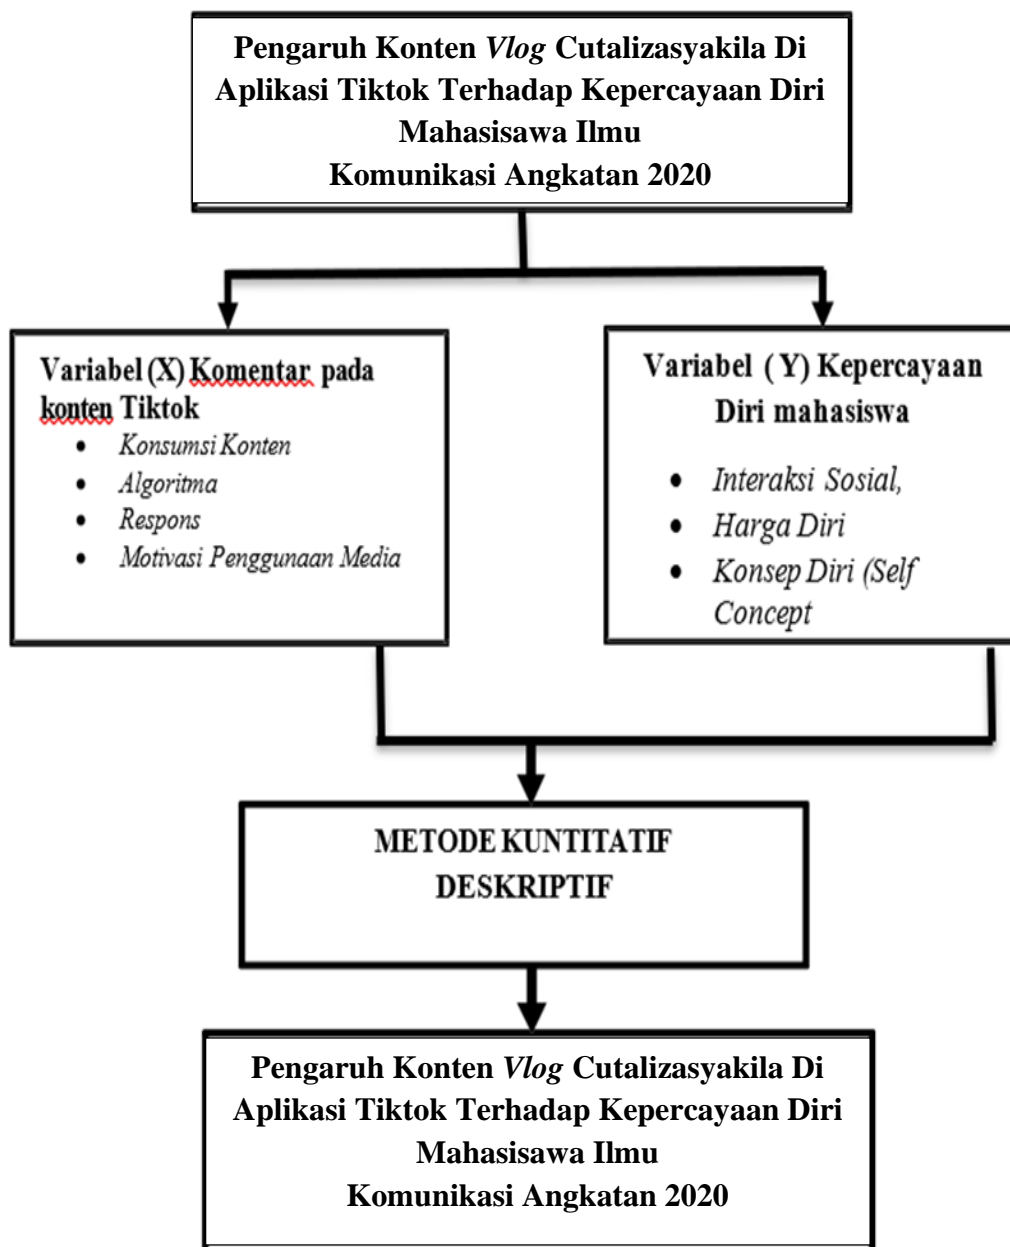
Pengaruh Konten Vlog Cutalizasyakila Di Aplikasi Tiktok Terhadap Kepercayaan Diri Mahasisawa Ilmu Komunikasi Angkatan 2020

Variabel (X) Komentar pada konten Tiktok

- Konsumsi Konten
- Algoritma
- Respons
- Motivasi Penggunaan Media

Variabel ( Y) Kepercayaan Diri mahasiswa

- Interaksi Sosial,
- Harga Diri
- Konsep Diri (Self Concept

METODE KUNTITATIF DESKRIPTIF

Pengaruh Konten Vlog Cutalizasyakila Di Aplikasi Tiktok Terhadap Kepercayaan Diri Mahasisawa Ilmu Komunikasi Angkatan 2020